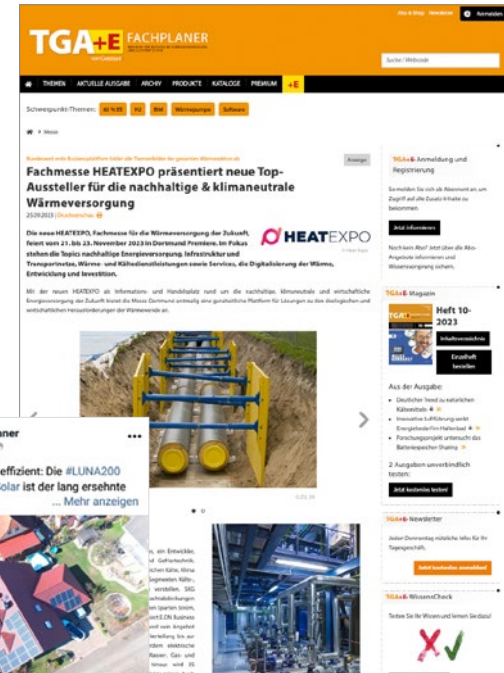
TGA+E FACHPLANER

Abo & Shop Newsletter Anmelden

THEMEN AKTUELLE AUSGABE ARCHIV PRODUKTE KATALOGE PREMIUM +E

Suche / Webcode

Schwerpunkt-Themen: 65 % EE H2 BIM Wärmepumpen Software

Messe

Anzeige

Fachmesse HEATEXPO präsentiert neue Top-Aussteller für die nachhaltige & klimaneutrale Wärmeversorgung

25.09.2023 | Druckansicht

HEATEXPO

Die neue HEATEXPO, Fachmesse für die Wärmeversorgung der Zukunft, feiert vom 21. bis 23. November 2023 in Dortmund Premiere. Im Fokus stehen die Topics nachhaltige Energieversorgung, Infrastruktur und Transportnetze, Wärme- und Kältedienstleistungen sowie Services, die Digitalisierung der Wärme, Entwicklung und Investition.

Mit der neuen HEATEXPO als Informations- und Handelsplatz rund um die nachhaltige, klimaneutrale und wirtschaftliche Energieversorgung der Zukunft bietet die Messe Dortmund erstmalig eine ganzheitliche Plattform für Lösungen zu den ökologischen und wirtschaftlichen Herausforderungen der Wärmewende an.

TGA+E Anmeldung und Registrierung

Jetzt informieren

TGA+E Magazin

Heft 10-2023

Inhaltsverzeichnis

Einzelheft bestellen

Aus der Ausgabe:

2 Ausgaben unverbindlich testen:

Jetzt kostenlos testen!

TGA+E Newsletter

Jetzt kostenlos anmelden!

TGA+E WissensCheck

Testen Sie Ihr Wissen und lernen Sie dazu!

aner

effizient: Die #LUNA200 olar ist der lang ersehnte ... Mehr anzeigen